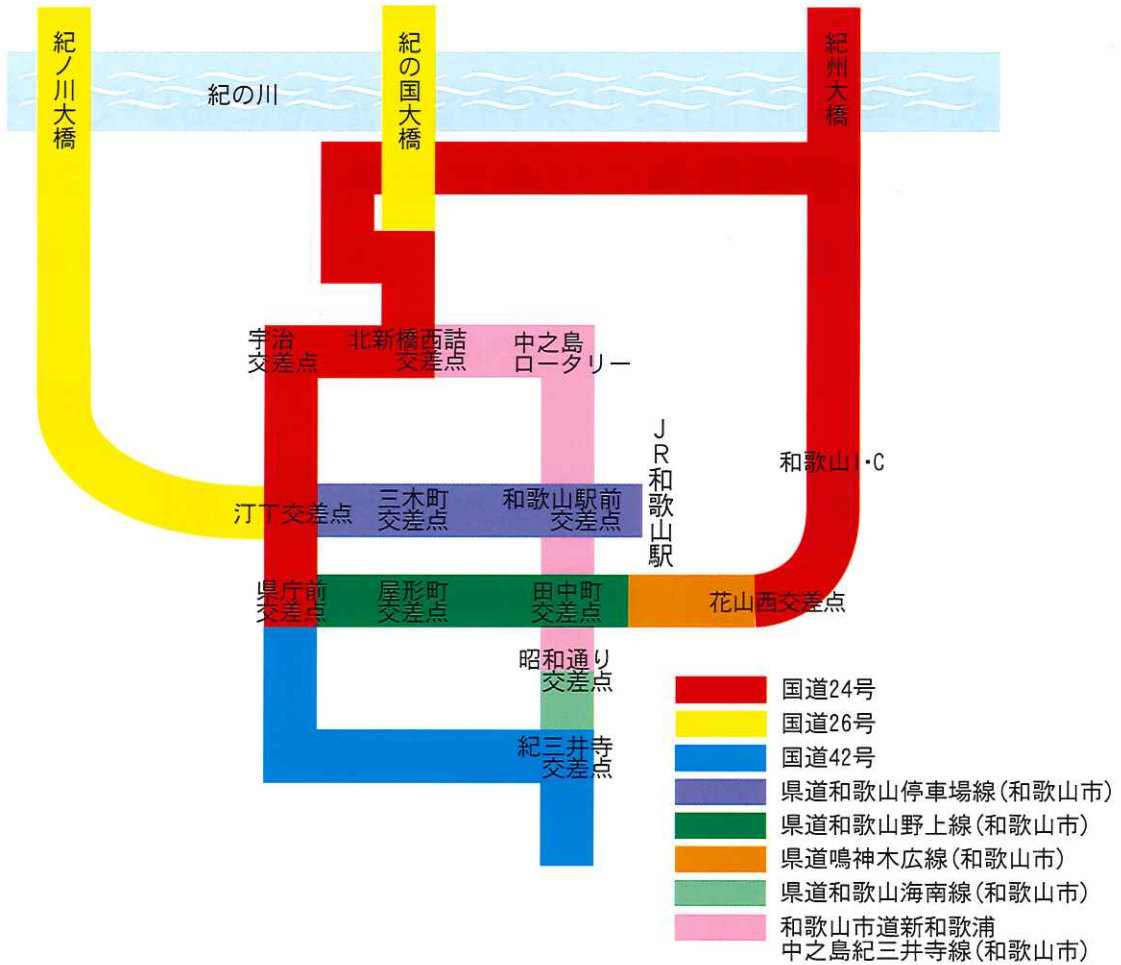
紀ノ川大橋

紀の国大橋

紀州大橋

紀の川

宇治交差点

北新橋西詰交差点

中之島ロータリー

JR和歌山駅

和歌山I・C

汀丁交差点

三木町交差点

和歌山駅前交差点

県庁前交差点

屋形町交差点

田中町交差点

花山西交差点

昭和通り交差点

紀三井寺交差点

国道24号
国道26号
国道42号
県道和歌山停車場線(和歌山市)
県道和歌山野上線(和歌山市)
県道鳴神木広線(和歌山市)
県道和歌山海南線(和歌山市)
和歌山市道新和歌浦中之島紀三井寺線(和歌山市)